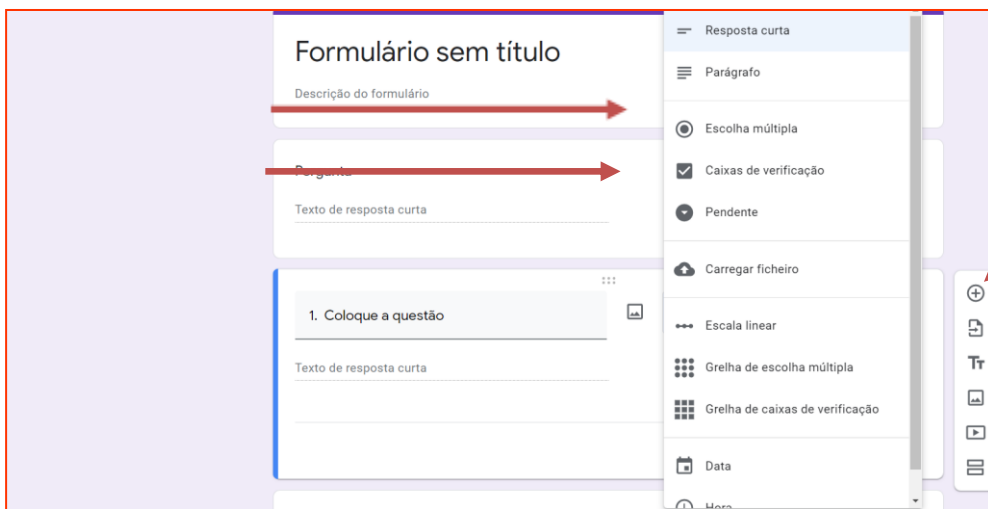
Formulário sem título

Descrição do formulário

Pergunta

Texto de resposta curta

1. Coloque a questão

Texto de resposta curta

Resposta curta

Parágrafo

Escolha múltipla

Caixas de verificação

Pendente

Carregar ficheiro

Escala linear

Grelha de escolha múltipla

Grelha de caixas de verificação

Data

Hora